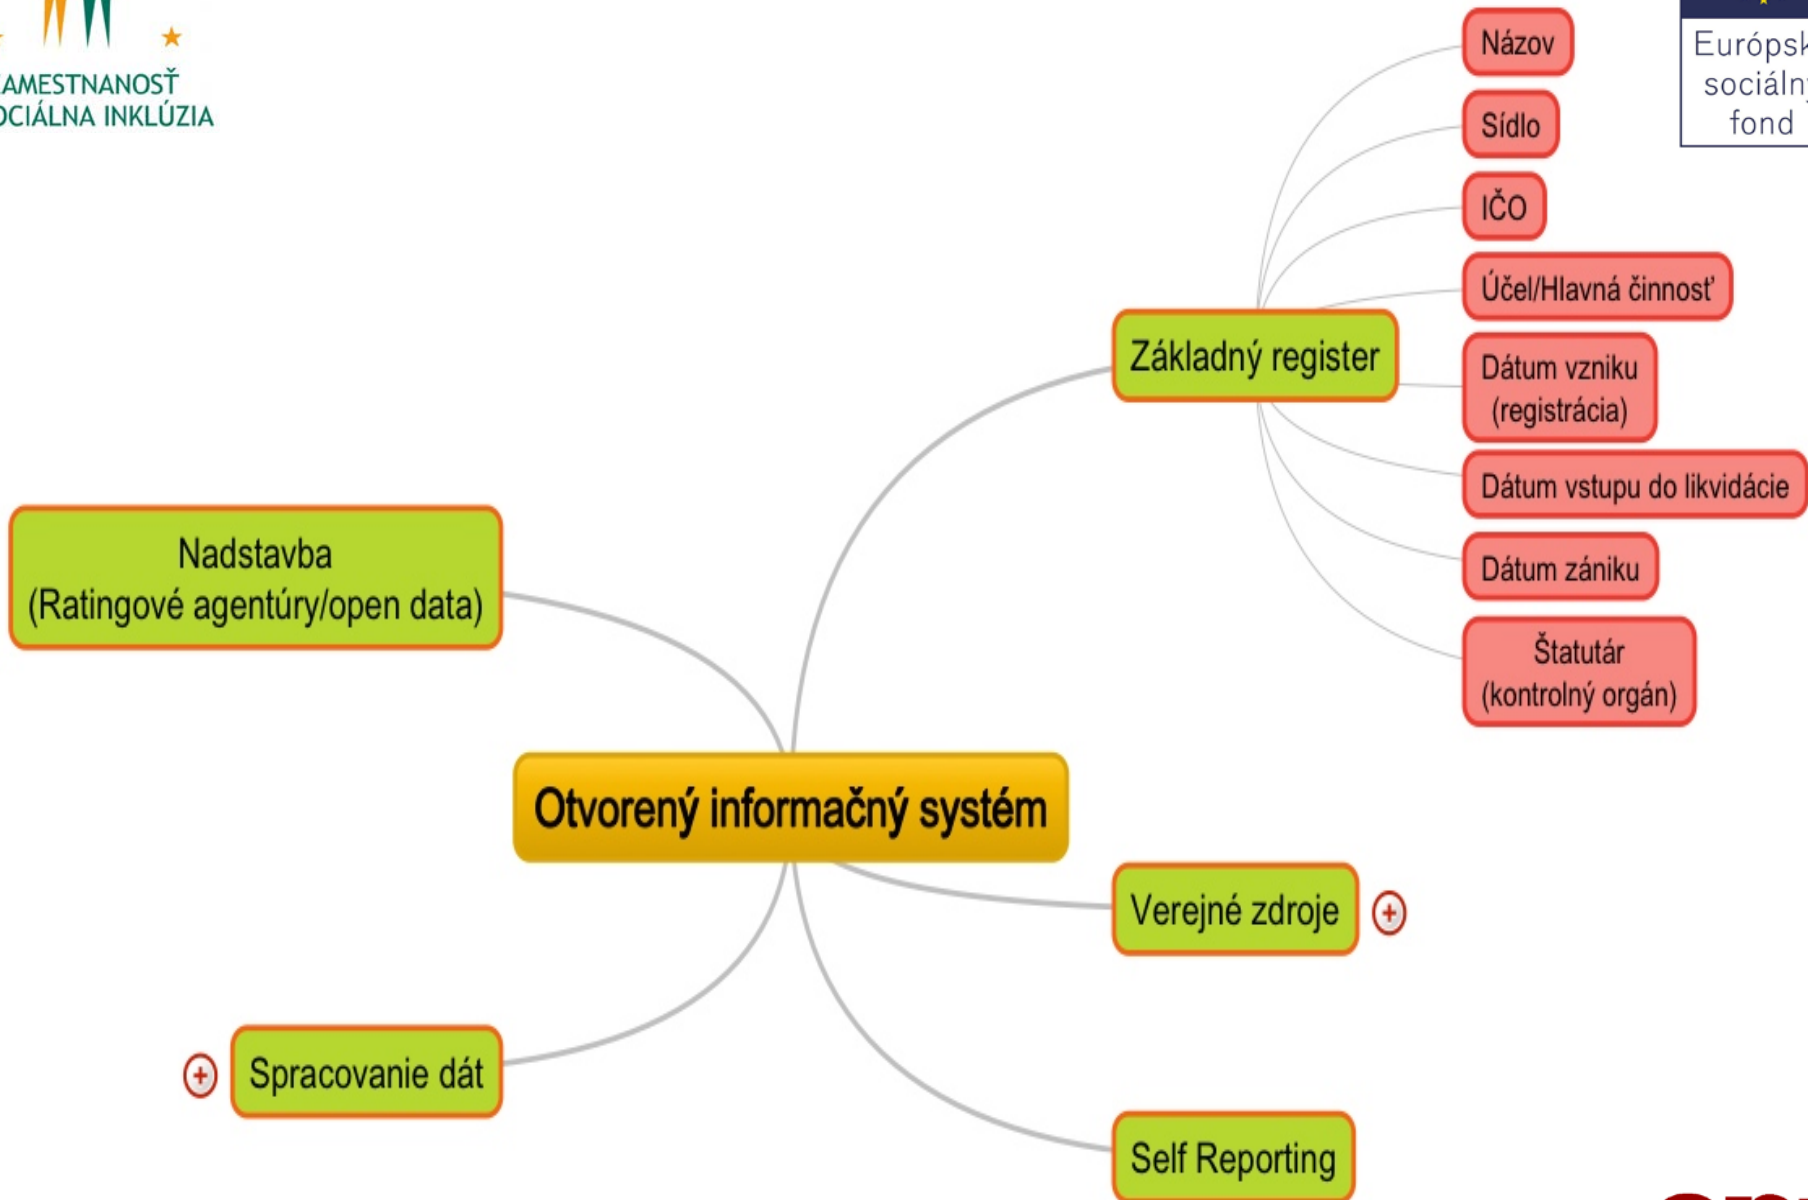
AMESTNANOSŤ
OCIÁLNA INKLÚZIA

Európsk
sociáln
fond

Názov
Sídlo
IČO
Účel/Hlavná činnosť
Dátum vzniku (registrácia)
Dátum vstupu do likvidácie
Dátum zániku
Štatutár (kontrolný orgán)

Základný register

Nadstavba
(Ratingové agentúry/open data)

Otvorený informačný systém

Verejné zdroje

Spracovanie dát

Self Reporting